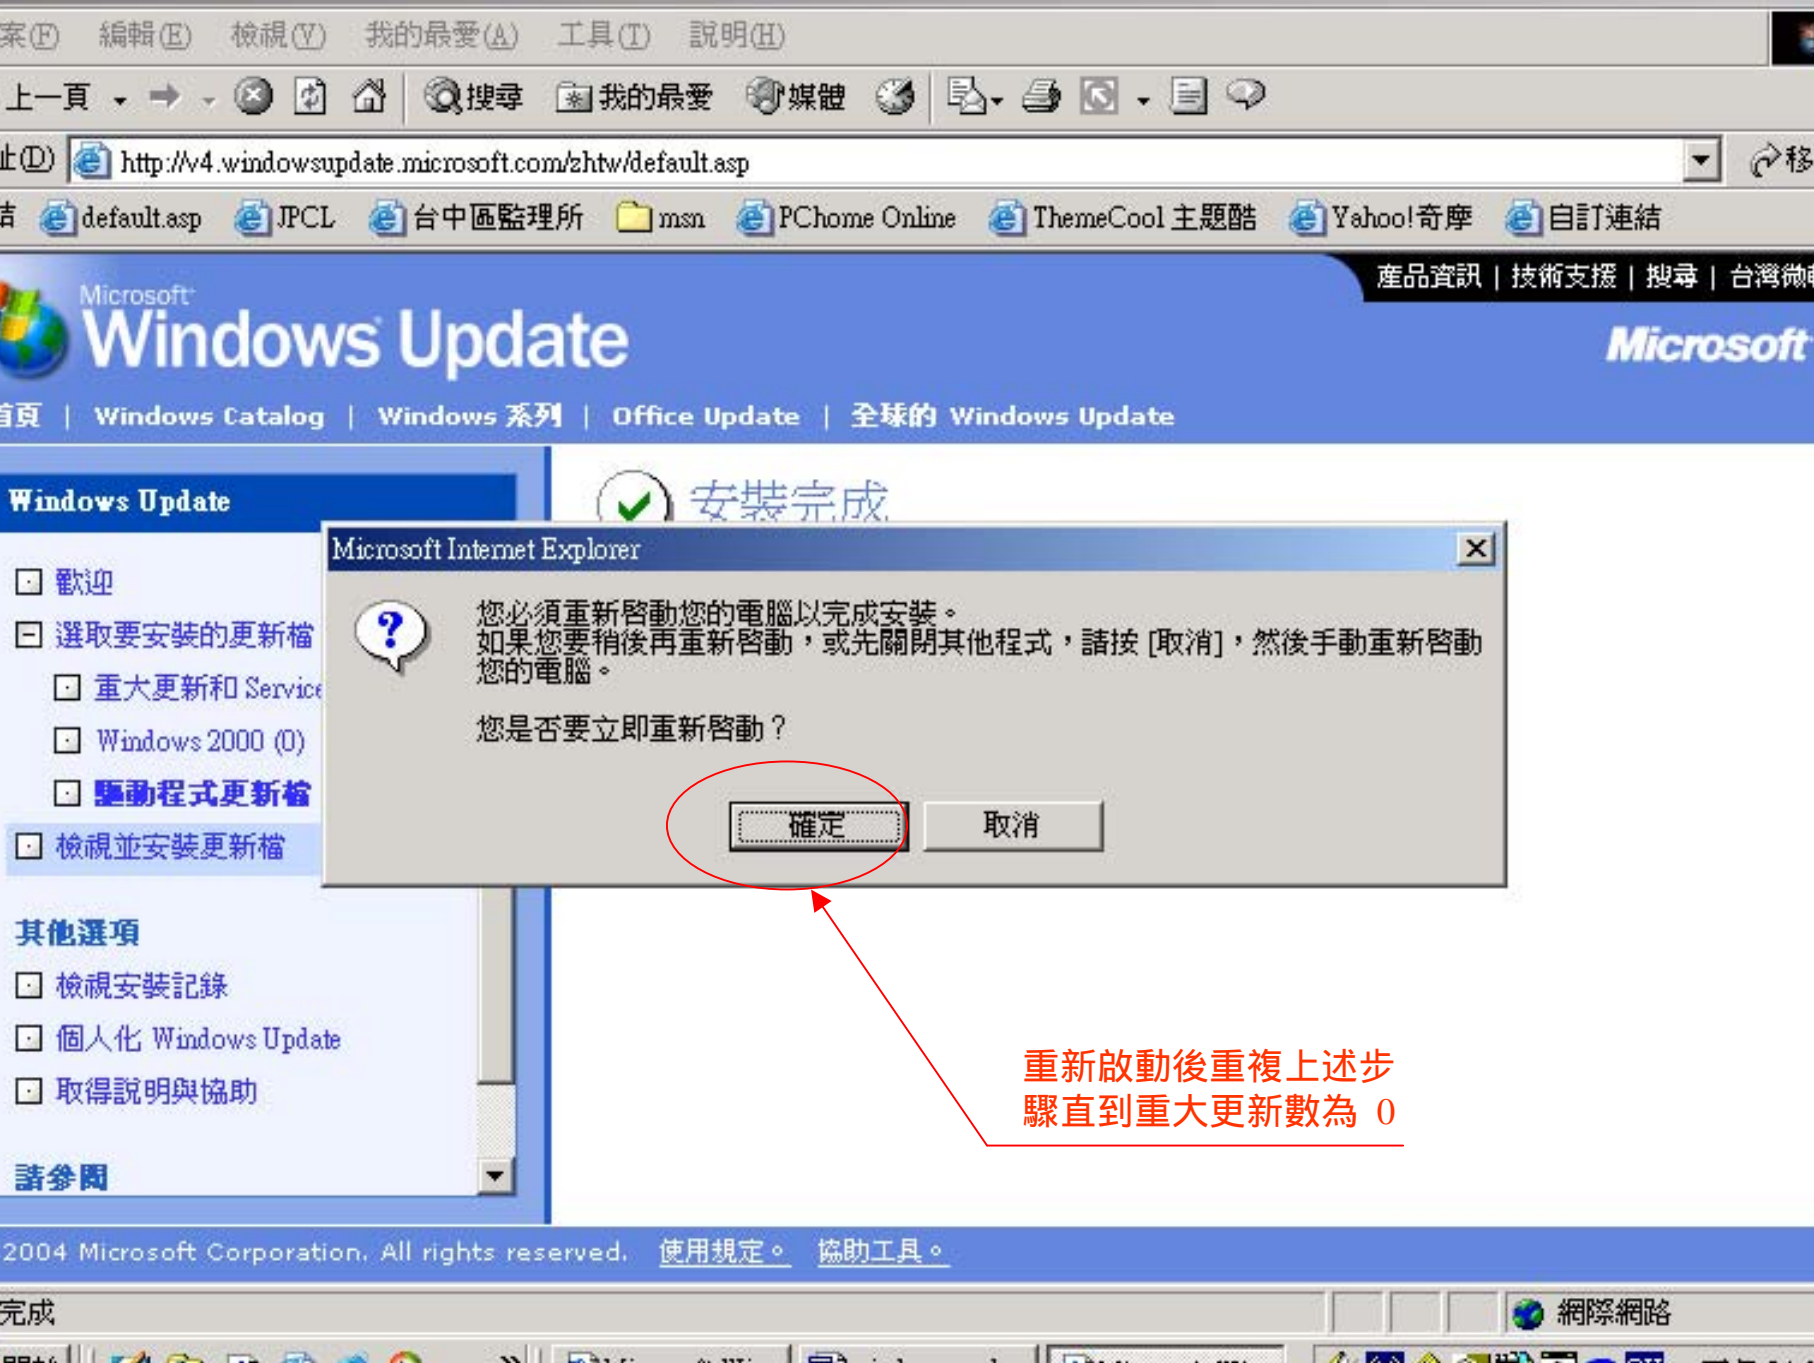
案(F) 編輯(E) 檢視(V) 我的最愛(A) 工具(T) 說明(H)

上一頁 搜尋 我的最愛 媒體

址(D) http://v4.windowsupdate.microsoft.com/zhtw/default.asp 移

結 default.asp JPCL 台中區監理所 msn PChome Online ThemeCool 主題酷 Yahoo!奇摩 自訂連結

產品資訊 | 技術支援 | 搜尋 | 台灣微

Microsoft Windows Update

Microsoft

首頁 | Windows Catalog | Windows 系列 | Office Update | 全球的 Windows Update

Windows Update

歡迎

選取要安裝的更新檔

重大更新和 Service

Windows 2000 (0)

驅動程式更新檔

檢視並安裝更新檔

其他選項

檢視安裝記錄

個人化 Windows Update

取得說明與協助

請參閱

安裝完成

Microsoft Internet Explorer

您必須重新啓動您的電腦以完成安裝。
如果您要稍後再重新啓動，或先關閉其他程式，請按 [取消]，然後手動重新啓動您的電腦。

您是否要立即重新啓動？

確定 取消

重新啟動後重複上述步驟直到重大更新數為 0

2004 Microsoft Corporation. All rights reserved. 使用規定。 協助工具。

完成 網際網路